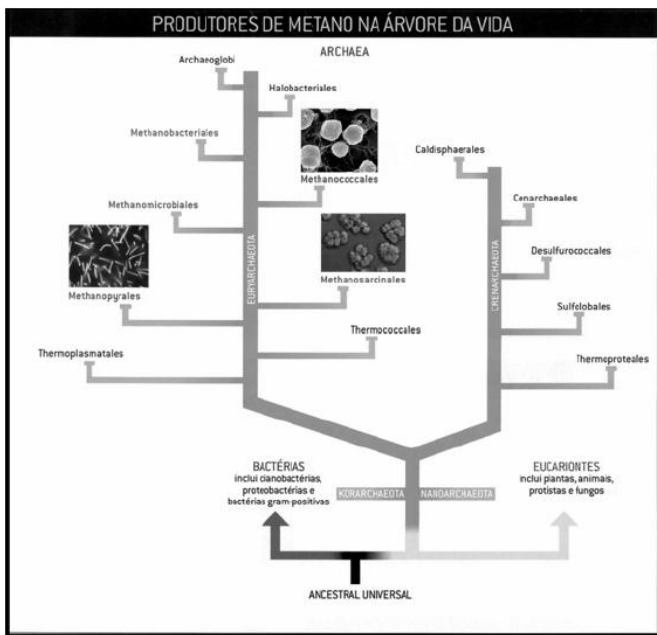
PRODUTORES DE METANO NA ÁRVORE DA VIDA

ARCHAEA

Archaeoglobi

Halobacteriales

Methanobacteriales

Methanococcales

Caldisphaerales

Cenarchaeales

Methanomicrobiales

EURYARCHAEOTA

CRENARCHAEOTA

Desulfurococcales

Methanosarcinales

Methanopyrales

Sulfolobales

Thermococcales

Thermoplasmatales

Thermoproteales

BACTÉRIAS
inclui cianobactérias, proteobactérias e bactérias gram-positivas

KORARCHAEOTA

NANOARCHAEOTA

EUCARIONTES
inclui plantas, animais, protistas e fungos

ANCESTRAL UNIVERSAL